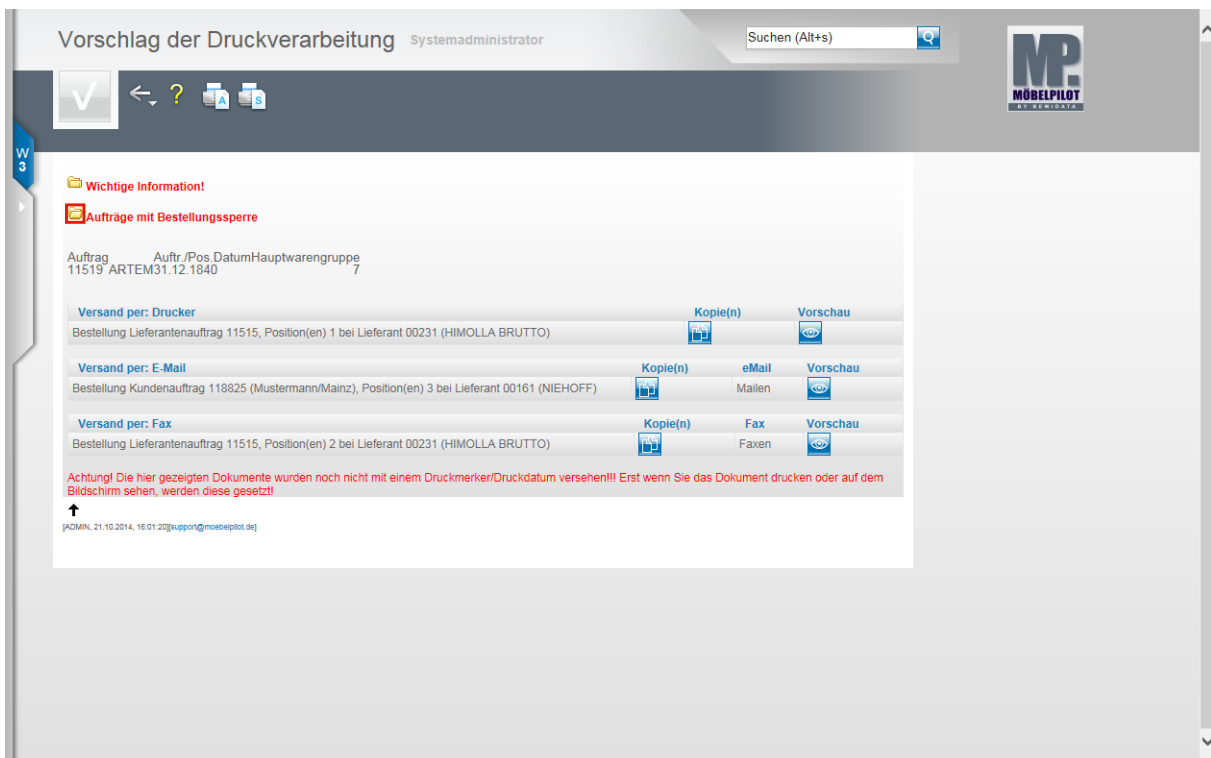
Vorschlag der Druckverarbeitung Systemadministrator

Suchen (Alt+s)

MP.
MÖBELPILOT
BY DEMIDATA

W
3

Wichtige Information!

Aufträge mit Bestellungssperre

Auftrag Auftr./Pos. Datum Hauptwarengruppe
11519 ARTEM 31.12.1840 7

| Versand per: Drucker | Kopie(n) | Vorschau |
|---|---|---|
| Bestellung Lieferantenauftrag 11515, Position(en) 1 bei Lieferant 00231 (HIMOLLA BRUTTO) | | |

| Versand per: E-Mail | Kopie(n) | eMail | Vorschau |
|---|---|---|---|
| Bestellung Kundenauftrag 118825 (Mustermann/Mainz), Position(en) 3 bei Lieferant 00161 (NIEHOFF) | | Mailen | |

| Versand per: Fax | Kopie(n) | Fax | Vorschau |
|---|---|---|---|
| Bestellung Lieferantenauftrag 11515, Position(en) 2 bei Lieferant 00231 (HIMOLLA BRUTTO) | | Faxen | |

Achtung! Die hier gezeigten Dokumente wurden noch nicht mit einem Druckmerker/Druckdatum versehen!!! Erst wenn Sie das Dokument drucken oder auf dem Bildschirm sehen, werden diese gesetzt!

[ADMIN, 21.10.2014, 16:01:20][support@moebelpilot.de]